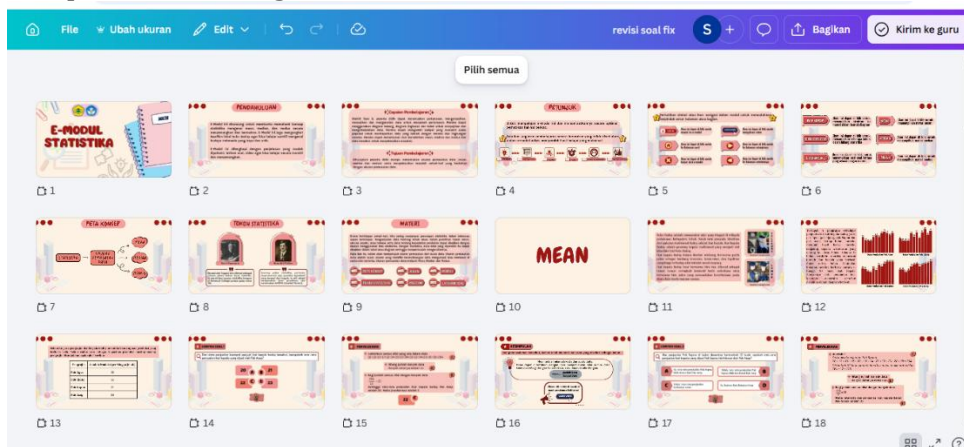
File Ubah ukuran Edit revisi soal fix S + Bagikan Kirim ke guru

Pilih semua

E-MODUL STATISTIKA

1

PENDAHULUAN

2

3

PETUNJUK

4

5

6

PETA KONSEP

7

TOKOH STATISTIKA

8

MATERI

9

MEAN

10

11

12

13

14

15

16

17

18